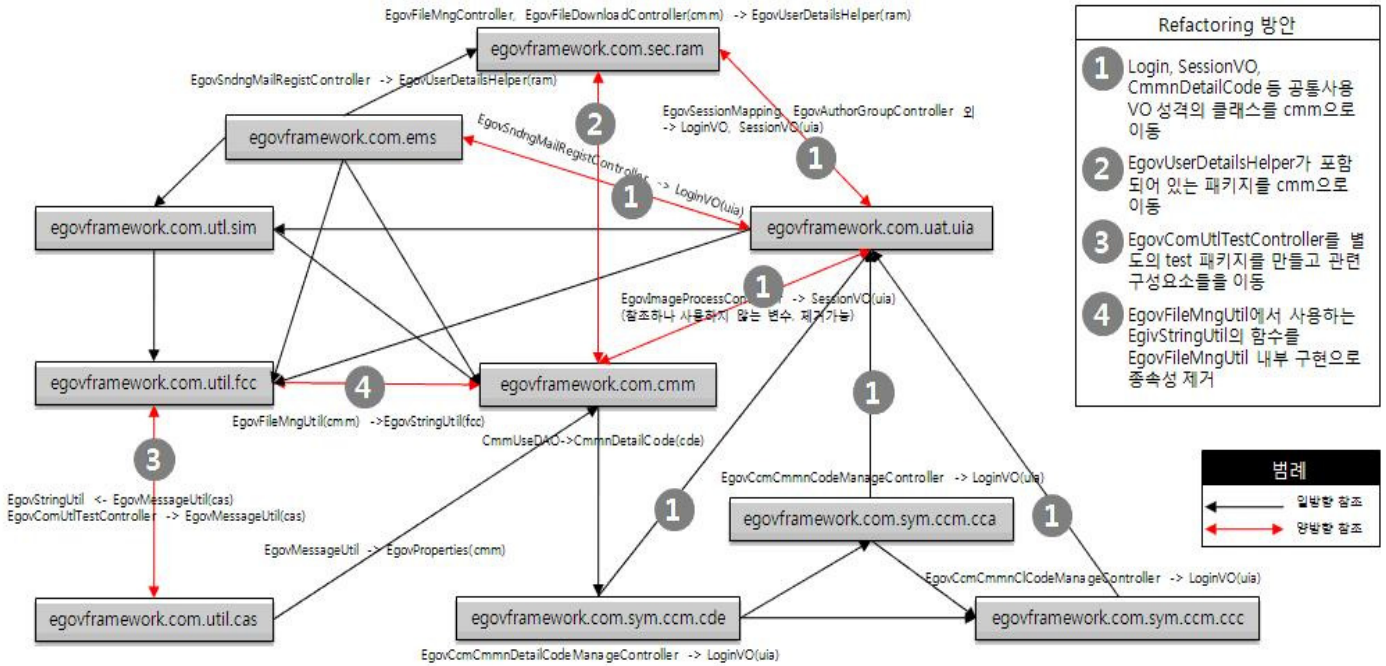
EgovFileMngController, EgovFileDownloadController(cmm) -> EgovUserDetailsHelper(ram)

egovframework.com.sec.ram

EgovSndngMailRegistController -> EgovUserDetailsHelper(ram)

egovframework.com.ems

EgovSessionMapping, EgovAuthorGroupController 외 -> LoginVO, SessionVO(uia)

EgovSndngMailRegistController -> LoginVO(uia)

2

1

1

egovframework.com.utl.sim

egovframework.com.uat.uia

1

EgovImageProcessController -> SessionVO(uia) (참조하나 사용하지 않는 변수, 제거가능)

egovframework.com.util.fcc

4

egovframework.com.cmm

EgovFileMngUtil(cmm) ->EgovStringUtil(fcc)

CmmUseDAO->CmmnDetailCode(cde)

1

3

EgovStringUtil <- EgovMessageUtil(cas)
EgovComUtlTestController -> EgovMessageUtil(cas)

EgovCcmCmmnCodeManageController -> LoginVO(uia)

1

egovframework.com.sym.ccm.cca

1

EgovMessageUtil -> EgovProperties(cmm)

EgovCcmCmmnClCodeManageController -> LoginVO(uia)

egovframework.com.util.cas

egovframework.com.sym.ccm.cde

egovframework.com.sym.ccm.ccc

EgovCcmCmmnDetailCodeManageController -> LoginVO(uia)

Refactoring 방안

1 Login, SessionVO, CmmnDetailCode 등 공통사용 VO 성격의 클래스를 cmm으로 이동

2 EgovUserDetailsHelper가 포함되어 있는 패키지를 cmm으로 이동

3 EgovComUtlTestController를 별도의 test 패키지를 만들고 관련 구성요소들을 이동

4 EgovFileMngUtil에서 사용하는 EgivStringUtil의 함수를 EgovFileMngUtil 내부 구현으로 종속성 제거

범례

일방향 참조

양방향 참조